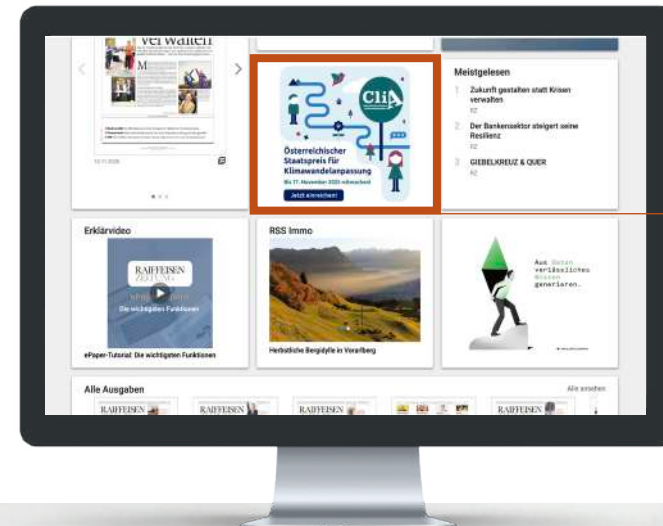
verwalten

M

Österreichischer Staatspreis für Klimawandelanpassung

Bis 17. November 2025 einreichen!

Jetzt einreichen!

Meistgelesen

1 Zukunft gestalten statt Krisen verwalten

RZ

2 Der Bankensektor steigert seine Resilienz

RZ

3 GIEBELKREUZ & QUER

RZ

Erklärvideo

RAIFFEISEN ZEITUNG

Die wichtigsten Funktionen

ePaper-Tutorial: Die wichtigsten Funktionen

RSS Immo

Herbstliche Bergidylle in Vorarlberg

Aus Daten verlässliches Wissen generieren.

Alle Ausgaben

Alle ansehen

RAIFFEISEN

RAIFFEISEN

RAIFFEISEN

RAIFFEISEN